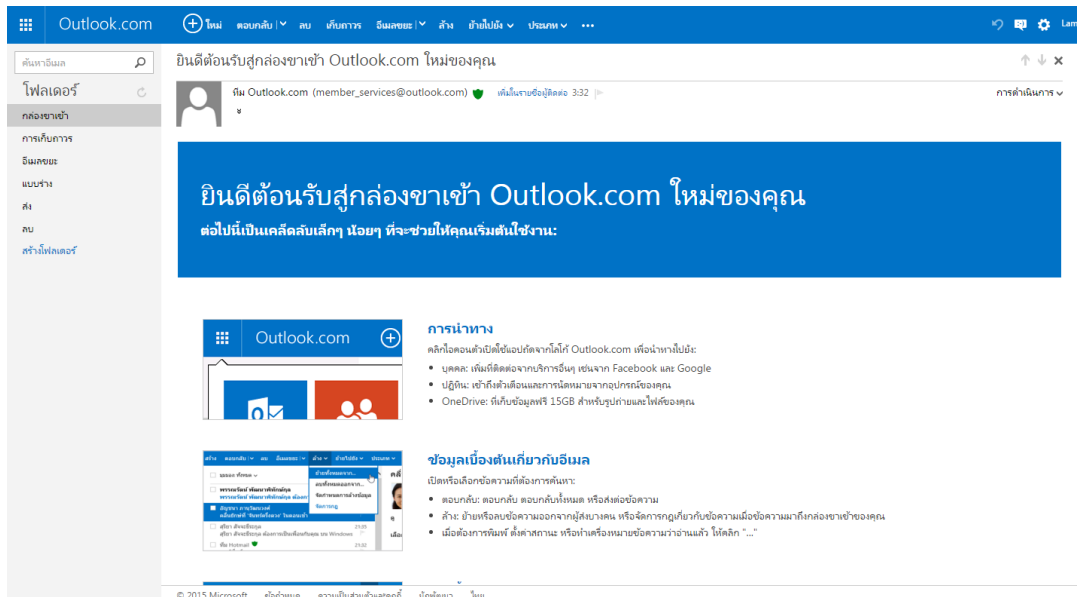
Outlook.com ใหม่ ตอบกลับ ลบ เก็บถาวร อีเมลขยะ ล้าง ย้ายไปยัง ประเภท ••• Lam

ค้นหาอีเมล

โฟลเดอร์

กล่องขาเข้า

การเก็บถาวร

อีเมลขยะ

แบบร่าง

ส่ง

ลบ

สร้างโฟลเดอร์

ยินดีต้อนรับสู่กล่องขาเข้า Outlook.com ใหม่ของคุณ

ทีม Outlook.com (member_services@outlook.com) เพิ่มในรายชื่อผู้ติดต่อ 3:32

ฉ

การดำเนินการ

ยินดีต้อนรับสู่กล่องขาเข้า Outlook.com ใหม่ของคุณ

ต่อไปนี้เป็นเคล็ดลับเล็กๆ น้อยๆ ที่จะช่วยให้คุณเริ่มต้นใช้งาน:

Outlook.com

การนำทาง

คลิกไอคอนตัวเปิดใช้แอปถัดจากโลโก้ Outlook.com เพื่อนำทางไปยัง:

• บุคคล: เพิ่มที่ติดต่อจากบริการอื่นๆ เช่นจาก Facebook และ Google
• ปฏิทิน: เข้าถึงตัวเตือนและการนัดหมายจากอุปกรณ์ของคุณ
• OneDrive: ที่เก็บข้อมูลฟรี 15GB สำหรับรูปถ่ายและไฟล์ของคุณ

ข้อมูลเบื้องต้นเกี่ยวกับอีเมล

เปิดหรือเลือกข้อความที่ต้องการค้นหา:

• ตอบกลับ: ตอบกลับ ตอบกลับทั้งหมด หรือส่งต่อข้อความ
• ล้าง: ย้ายหรือลบข้อความออกจากผู้ส่งบางคน หรือจัดการกฎเกี่ยวกับข้อความเมื่อข้อความมาถึงกล่องขาเข้าของคุณ
• เมื่อต้องการพิมพ์ ตั้งค่าสถานะ หรือทำเครื่องหมายข้อความว่าอ่านแล้ว ให้คลิก "..."

© 2015 Microsoft ข้อกำหนด ความเป็นส่วนตัวและคุกกี้ นักพัฒนา ไทย